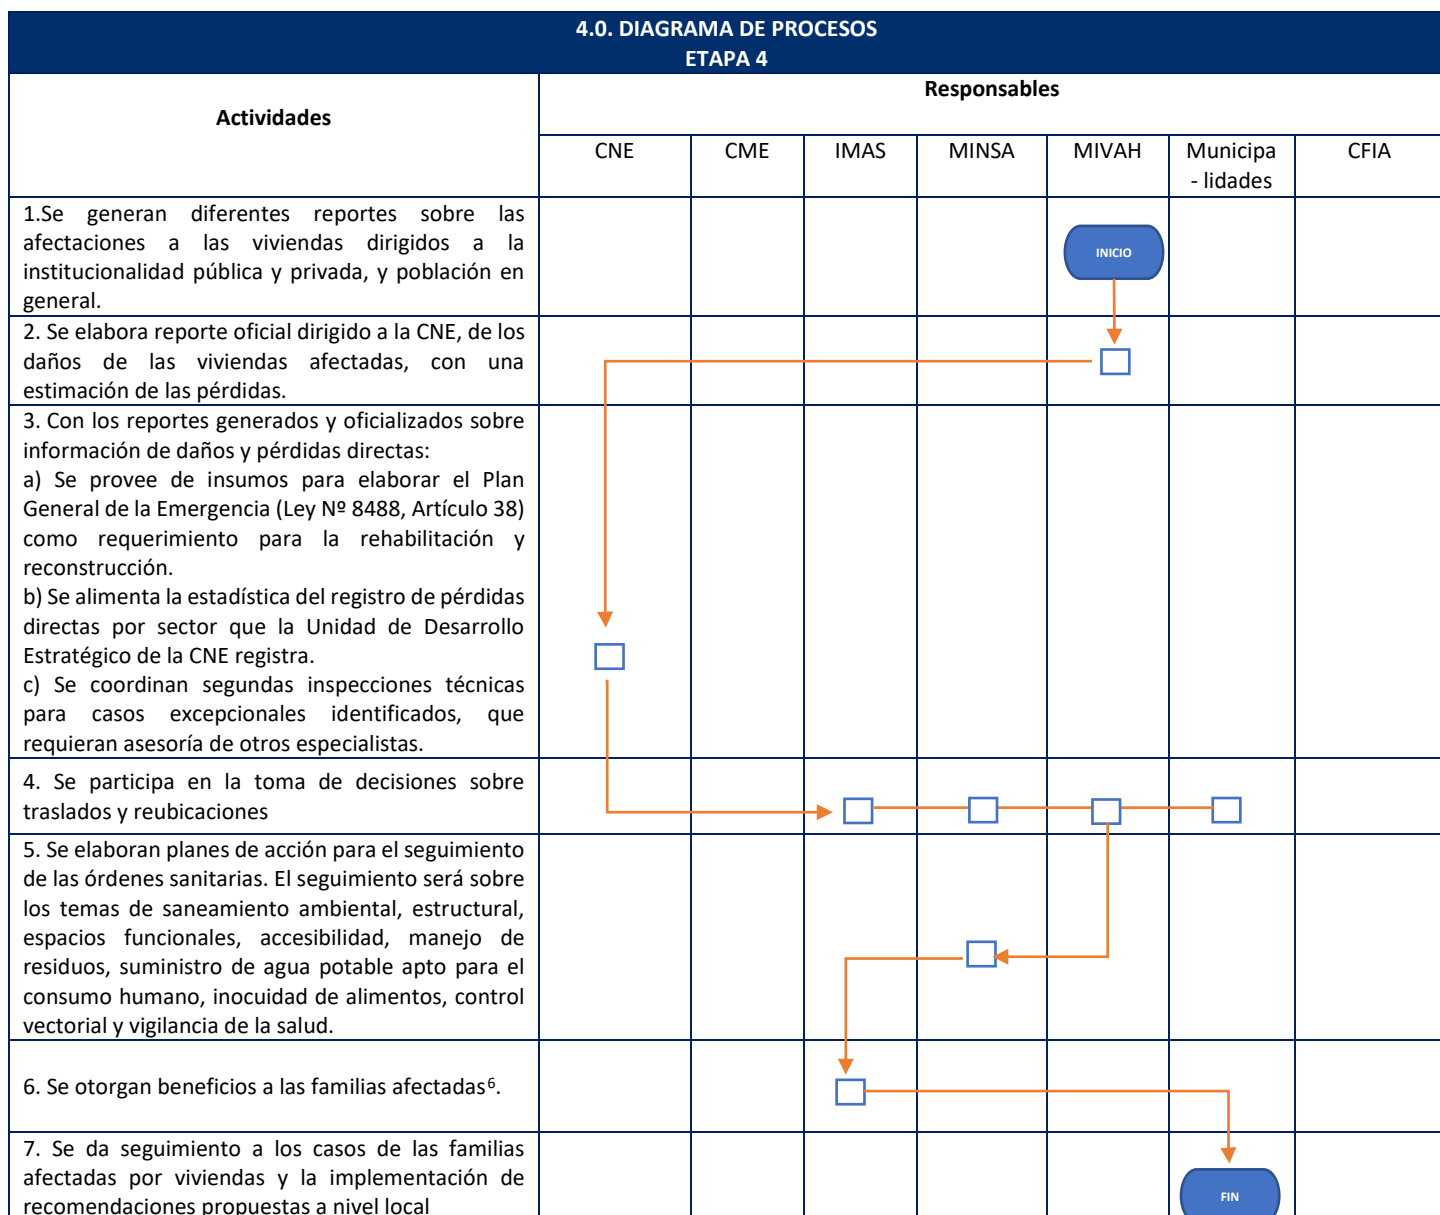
4.0. DIAGRAMA DE PROCESOS
ETAPA 4

| Actividades | CNE | CME | IMAS | MINSA | MIVAH | Municipa - lidades | CFIA |
|---|---|---|---|---|---|---|---|
| 1.Se generan diferentes reportes sobre las afectaciones a las viviendas dirigidos a la institucionalidad pública y privada, y población en general. | | | | | INICIO | | |
| 2. Se elabora reporte oficial dirigido a la CNE, de los daños de las viviendas afectadas, con una estimación de las pérdidas. | | | | | | | |
| 3. Con los reportes generados y oficializados sobre información de daños y pérdidas directas: a) Se provee de insumos para elaborar el Plan General de la Emergencia (Ley Nº 8488, Artículo 38) como requerimiento para la rehabilitación y reconstrucción. b) Se alimenta la estadística del registro de pérdidas directas por sector que la Unidad de Desarrollo Estratégico de la CNE registra. c) Se coordinan segundas inspecciones técnicas para casos excepcionales identificados, que requieran asesoría de otros especialistas. | | | | | | | |
| 4. Se participa en la toma de decisiones sobre traslados y reubicaciones | | | | | | | |
| 5. Se elaboran planes de acción para el seguimiento de las órdenes sanitarias. El seguimiento será sobre los temas de saneamiento ambiental, estructural, espacios funcionales, accesibilidad, manejo de residuos, suministro de agua potable apto para el consumo humano, inocuidad de alimentos, control vectorial y vigilancia de la salud. | | | | | | | |
| 6. Se otorgan beneficios a las familias afectadas$^6$. | | | | | | | |
| 7. Se da seguimiento a los casos de las familias afectadas por viviendas y la implementación de recomendaciones propuestas a nivel local | | | | | | FIN | |